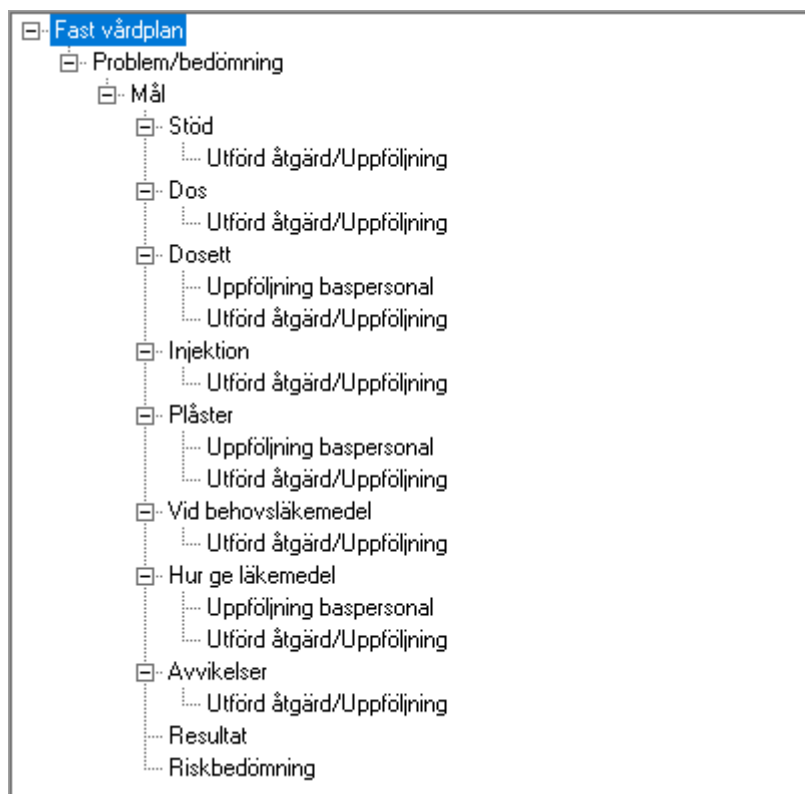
Fast vårdplan
Problem/bedömning
Mål
Stöd
Utförd åtgärd/Uppföljning
Dos
Utförd åtgärd/Uppföljning
Dosett
Uppföljning baspersonal
Utförd åtgärd/Uppföljning
Injektion
Utförd åtgärd/Uppföljning
Plåster
Uppföljning baspersonal
Utförd åtgärd/Uppföljning
Vid behovsläkemedel
Utförd åtgärd/Uppföljning
Hur ge läkemedel
Uppföljning baspersonal
Utförd åtgärd/Uppföljning
Avvikelser
Utförd åtgärd/Uppföljning
Resultat
Riskbedömning